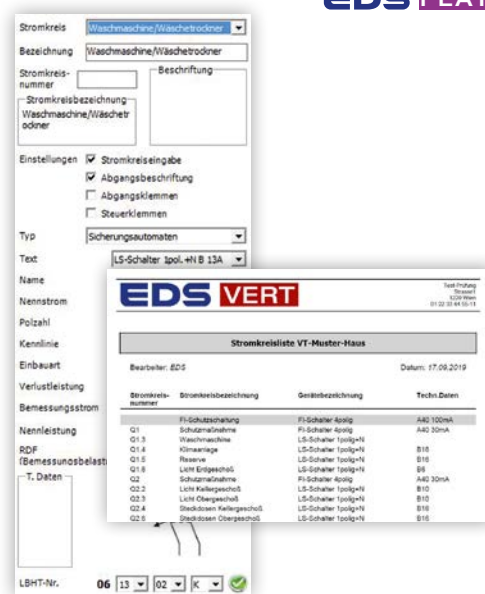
EDS PLAT

Stromkreis Waschmaschine/Wäschetrockner
Bezeichnung Waschmaschine/Wäschetrockner
Stromkreisnummer
Beschriftung
Stromkreisbezeichnung
Waschmaschine/Wäschetrockner
Einstellungen
Stromkreiseingabe
Abgangsbeschriftung
Abgangsklemmen
Steuerklemmen
Typ Sicherungsautomaten
Text LS-Schalter 1pol.+N B 13A
Name
Nennstrom
Polzahl
Kennlinie
Einbauart
Verlustleistung
Bemessungsstrom
Nennleistung
RDF (Bemessungsbelast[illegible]
T. Daten
LBHT-Nr. 06 13 02 K

EDS VERT

Test-Prüfung
Strasse1
1220 Wien
01 22 33 44 55-11

Stromkreisliste VT-Muster-Haus

Bearbeiter: EDS
Datum: 17.09.2019

| Stromkreis-nummer | Stromkreisbezeichnung | Gerätebezeichnung | Techn.Daten |
|---|---|---|---|
| | FI-Schutzschaltung | FI-Schalter 4polig | A40 100mA |
| Q1 | Schutzmaßnahme | FI-Schalter 4polig | A40 30mA |
| Q1.3 | Waschmaschine | LS-Schalter 1polig+N | |
| Q1.4 | Klimaanlage | LS-Schalter 1polig+N | B16 |
| Q1.5 | Reserve | LS-Schalter 1polig+N | B16 |
| Q1.6 | Licht Erdgeschoß | LS-Schalter 1polig+N | B6 |
| Q2 | Schutzmaßnahme | FI-Schalter 4polig | A40 30mA |
| Q2.1 | Licht Kellergeschoß | LS-Schalter 1polig+N | B10 |
| Q2.3 | Licht Obergeschoß | LS-Schalter 1polig+N | B10 |
| Q2.4 | Steckdosen Kellergeschoß | LS-Schalter 1polig+N | B16 |
| Q2.6 | Steckdosen Obergeschoß | LS-Schalter 1polig+N | B16 |